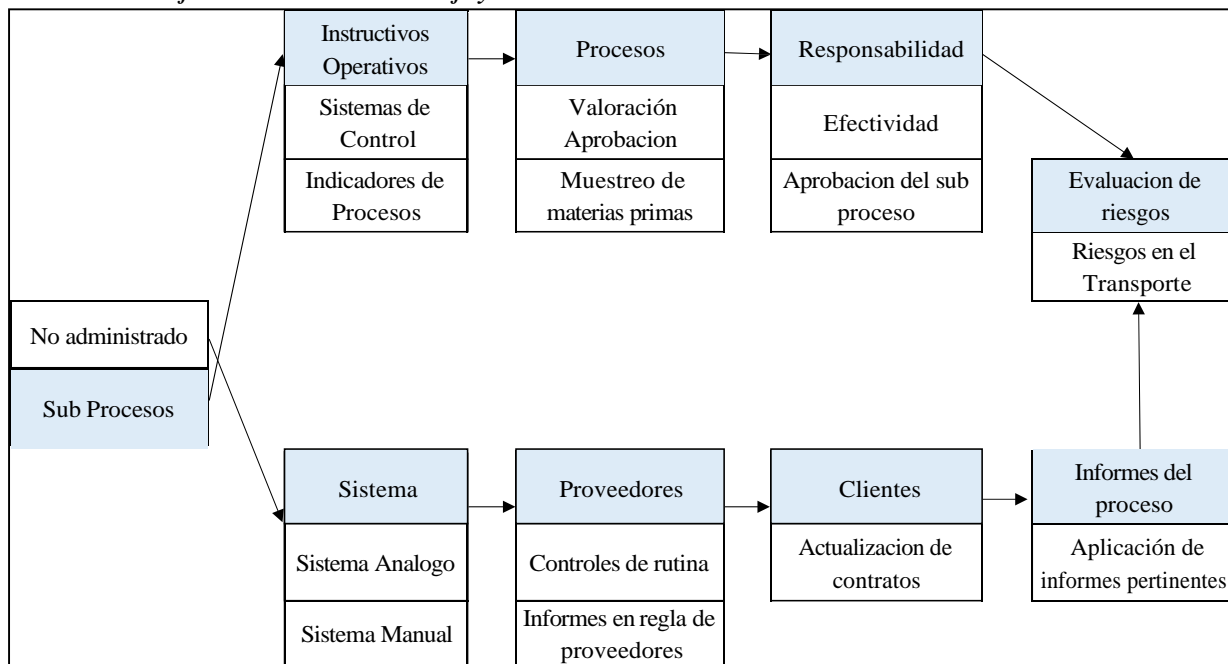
Instructivos Operativos

Sistemas de Control

Indicadores de Procesos

Procesos

Valoración Aprobacion

Muestreo de materias primas

Responsabilidad

Efectividad

Aprobacion del sub proceso

Evaluacion de riesgos

Riesgos en el Transporte

No administrado

Sub Procesos

Sistema

Sistema Analogo

Sistema Manual

Proveedores

Controles de rutina

Informes en regla de proveedores

Clientes

Actualizacion de contratos

Informes del proceso

Aplicación de informes pertinentes